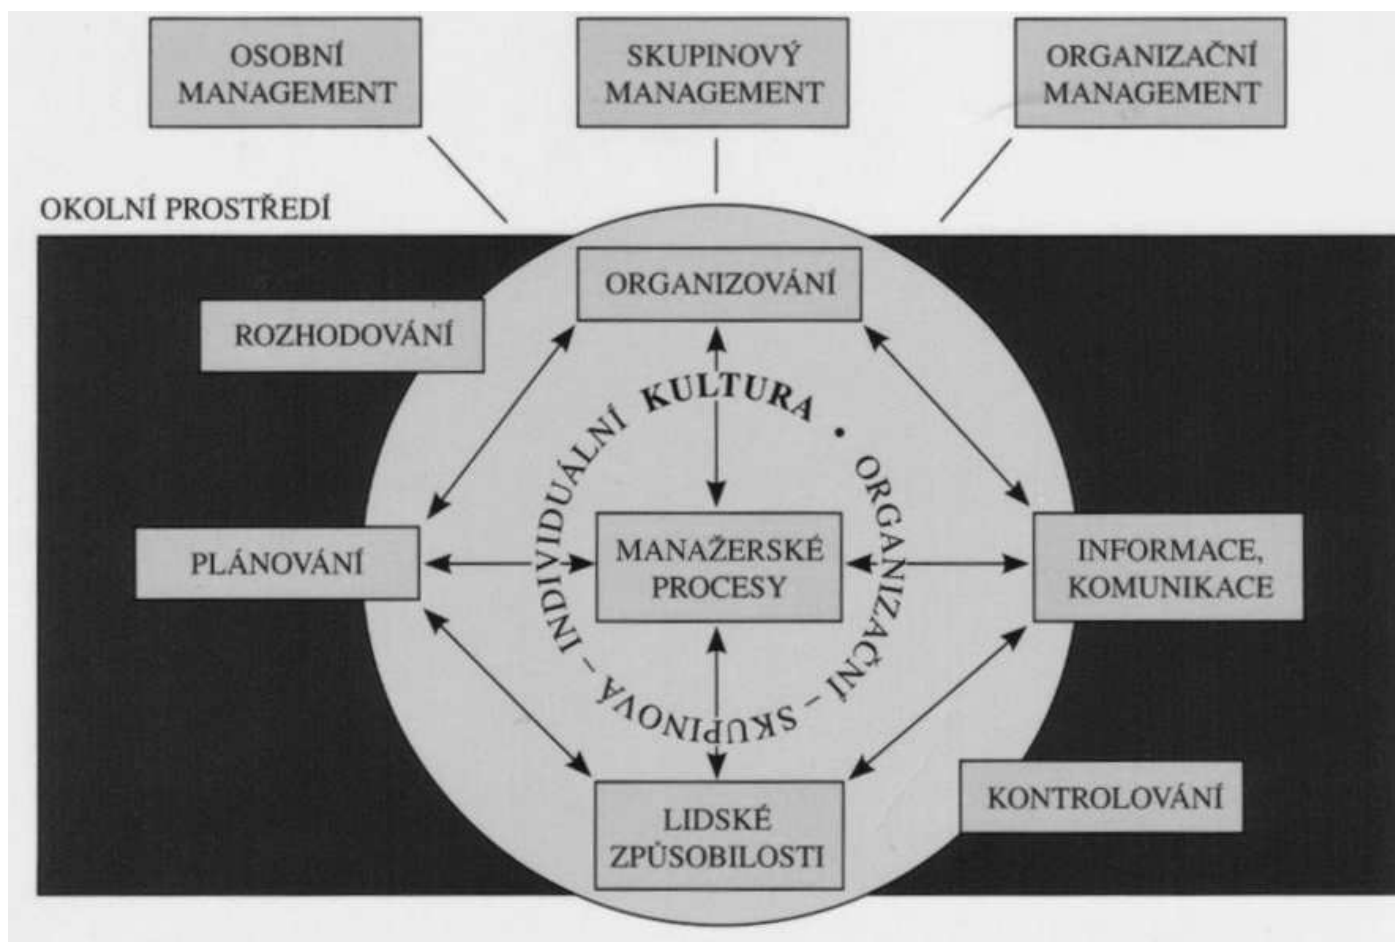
OSOBNÍ MANAGEMENT

SKUPINOVÝ MANAGEMENT

ORGANIZAČNÍ MANAGEMENT

OKOLNÍ PROSTŘEDÍ

ORGANIZOVÁNÍ

ROZHODOVÁNÍ

KULTURA • ORGANIZAČNÍ – SKUPINOVÁ – INDIVIDUÁLNÍ

PLÁNOVÁNÍ

MANAŽERSKÉ PROCESY

INFORMACE, KOMUNIKACE

KONTROLOVÁNÍ

LIDSKÉ ZPŮSOBILOSTI